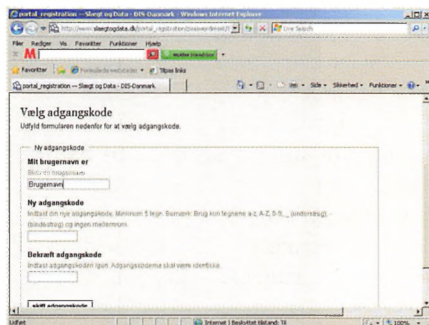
portal_registration -- Slægt og Data - DIS-Danmark - Windows Internet Explorer

http://www.slaegtogdata.dk/portal_registration/password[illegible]

Live Search

Filer Rediger Vis Favoritter Funktioner Hjælp

Favoritter

Tilføj links

portal_registration -- Slægt og Data - DIS-Danmark

Side · Sikkerhed · Funktioner ·

Vælg adgangskode

Udfyld formularen nedenfor for at vælge adgangskode.

Ny adgangskode

Mit brugernavn er

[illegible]

Brugernavn

Ny adgangskode

Indtast din nye adgangskode. Minimum 5 tegn. Bemærk: Brug kun tegnene a-z, A-Z, 0-9, _ (understreg), - (bindestreg) og ingen mellemrum.

Bekræft adgangskode

Indtast adgangskoden igen. Adgangskoderne skal være identiske.

skift adgangskode

Udført

Internet | Beskyttet tilstand: Til

100%